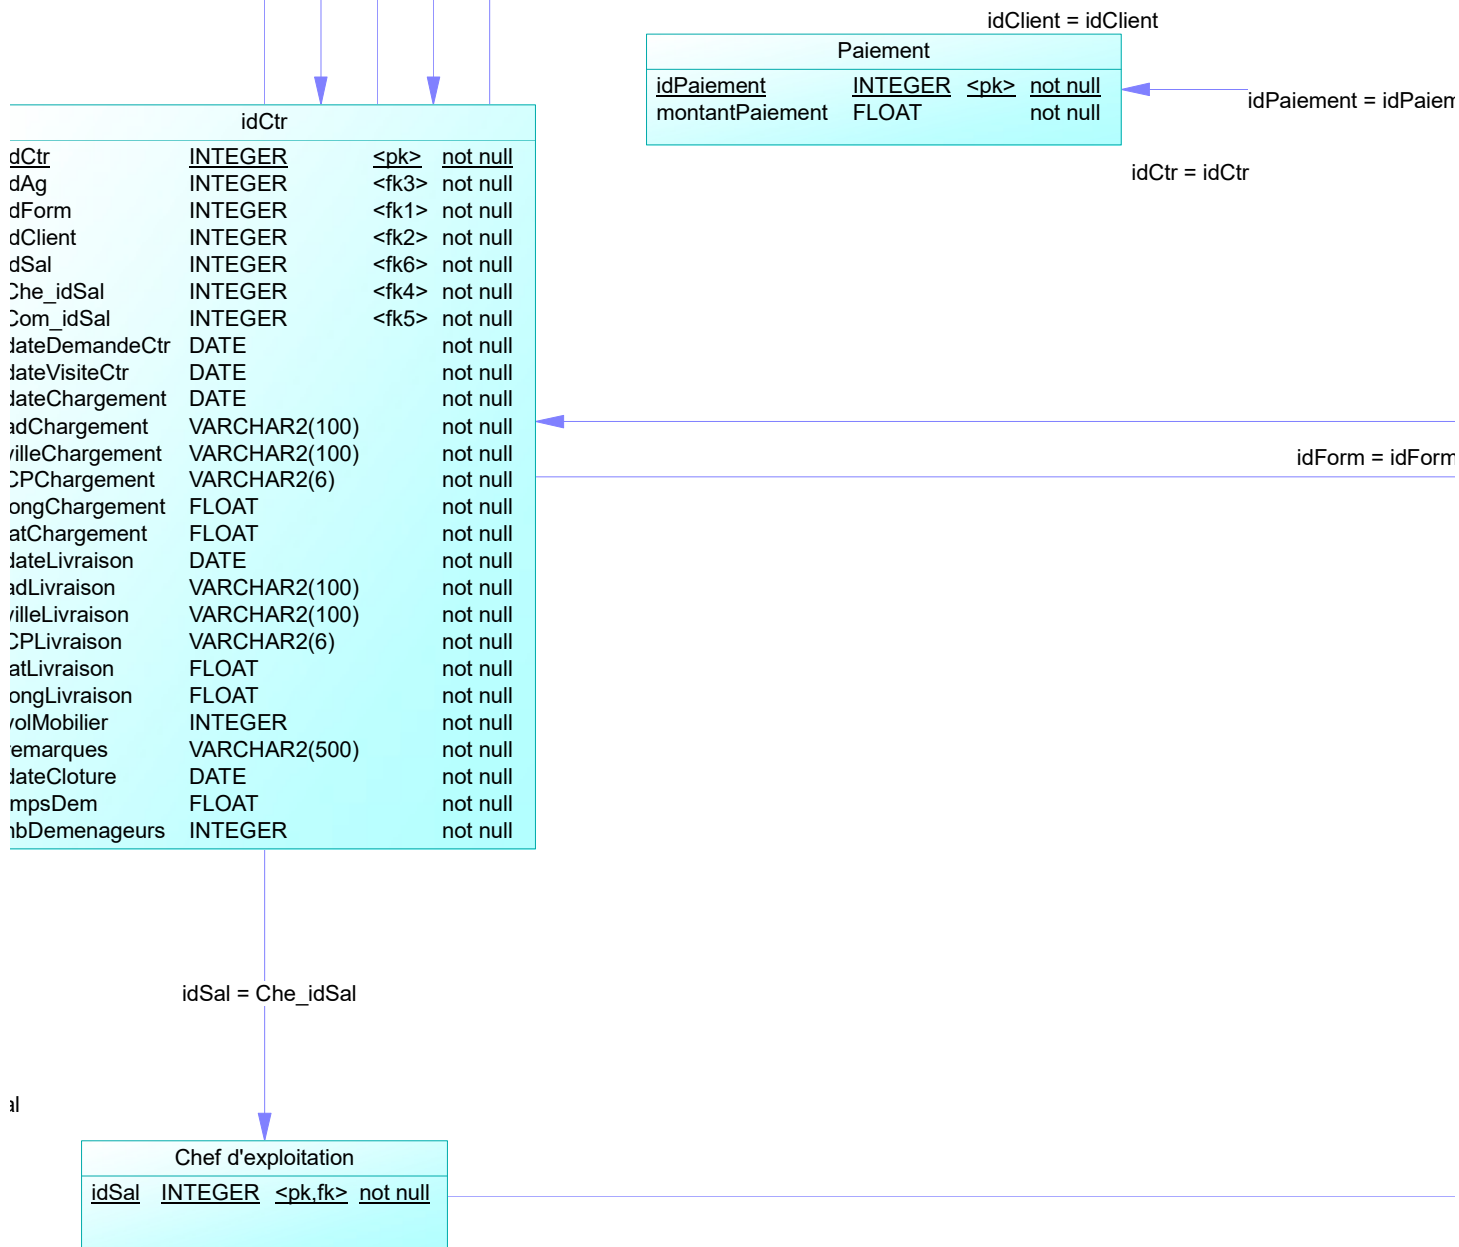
idClient = idClient

Paiement

| idPaiement | INTEGER | <pk> | not null |
|---|---|---|---|
| montantPaiement | FLOAT | | not null |

idPaiement = idPaiem

idCtr = idCtr

idCtr

| dCtr | INTEGER | <pk> | not null |
|---|---|---|---|
| dAg | INTEGER | <fk3> | not null |
| dForm | INTEGER | <fk1> | not null |
| dClient | INTEGER | <fk2> | not null |
| dSal | INTEGER | <fk6> | not null |
| Che_idSal | INTEGER | <fk4> | not null |
| Com_idSal | INTEGER | <fk5> | not null |
| dateDemandeCtr | DATE | | not null |
| dateVisiteCtr | DATE | | not null |
| dateChargement | DATE | | not null |
| adChargement | VARCHAR2(100) | | not null |
| villeChargement | VARCHAR2(100) | | not null |
| CPChargement | VARCHAR2(6) | | not null |
| ongChargement | FLOAT | | not null |
| atChargement | FLOAT | | not null |
| dateLivraison | DATE | | not null |
| adLivraison | VARCHAR2(100) | | not null |
| villeLivraison | VARCHAR2(100) | | not null |
| CPLivraison | VARCHAR2(6) | | not null |
| atLivraison | FLOAT | | not null |
| ongLivraison | FLOAT | | not null |
| volMobilier | INTEGER | | not null |
| remarques | VARCHAR2(500) | | not null |
| dateCloture | DATE | | not null |
| mpsDem | FLOAT | | not null |
| nbDemenageurs | INTEGER | | not null |

idForm = idForm

idSal = Che_idSal

al

Chef d'exploitation

| idSal | INTEGER | <pk,fk> | not null |
|---|---|---|---|